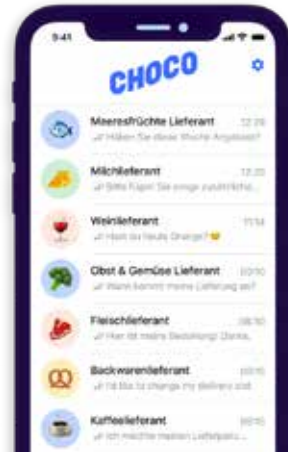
9:41

CHOCO

Meeresfrüchte Lieferant 12:20
Haben Sie diese Woche Angebote?

Milchlieferant 12:20
Bitte fügen Sie einige zusätzliche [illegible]

Weinlieferant 11:14
Habt ihr heute Orange? 😊

Obst & Gemüse Lieferant 10:10
Wann kommt meine Lieferung an?

Fleischlieferant 08:50
Hier ist meine Bestellung! Danke.

Backwarenlieferant 00:10
I'd like to change my delivery slot

Kaffeelieferant 00:10
Ich möchte meinen Lieferplan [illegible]